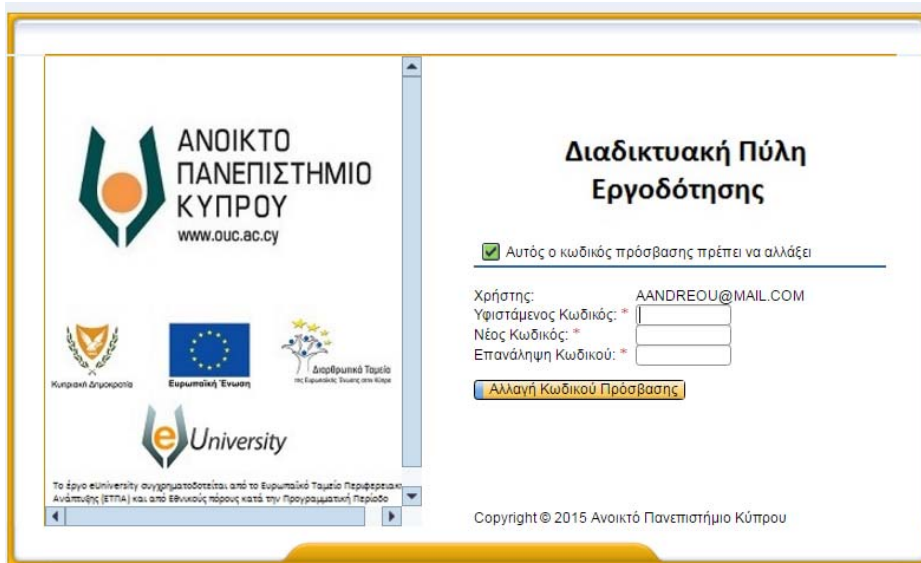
ΑΝΟΙΚΤΟ
ΠΑΝΕΠΙΣΤΗΜΙΟ
ΚΥΠΡΟΥ
www.ouc.ac.cy

Κυπριακή Δημοκρατία

Ευρωπαϊκή Ένωση

Διαρθρωτικά Ταμεία της Ευρωπαϊκής Ένωσης στην Κύπρο

eUniversity

Το έργο eUniversity συγχρηματοδοτείται από το Ευρωπαϊκό Ταμείο Περιφερειακ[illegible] Ανάπτυξης (ΕΤΠΑ) και από Εθνικούς πόρους κατά την Προγραμματική Περίοδο

Διαδικτυακή Πύλη Εργοδότησης

Αυτός ο κωδικός πρόσβασης πρέπει να αλλάξει

Χρήστης: AANDREOU@MAIL.COM
Υφιστάμενος Κωδικός: *
Νέος Κωδικός: *
Επανάληψη Κωδικού: *

Αλλαγή Κωδικού Πρόσβασης

Copyright © 2015 Ανοικτό Πανεπιστήμιο Κύπρου